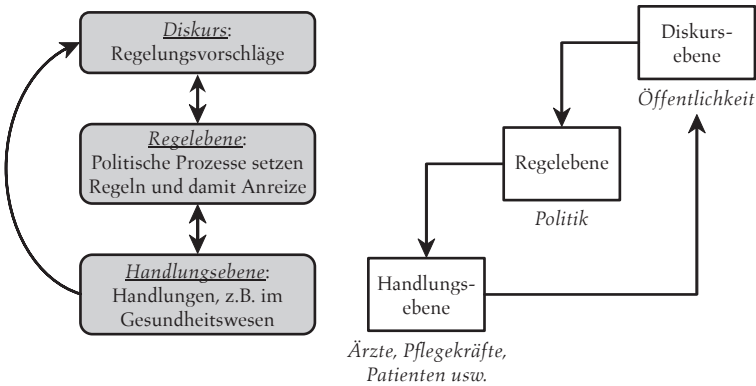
Diskurs:
Regelungsvorschläge

Regelebene:
Politische Prozesse setzen Regeln und damit Anreize

Handlungsebene:
Handlungen, z.B. im Gesundheitswesen

Diskursebene

Öffentlichkeit

Regelebene

Politik

Handlungsebene

Ärzte, Pflegekräfte, Patienten usw.